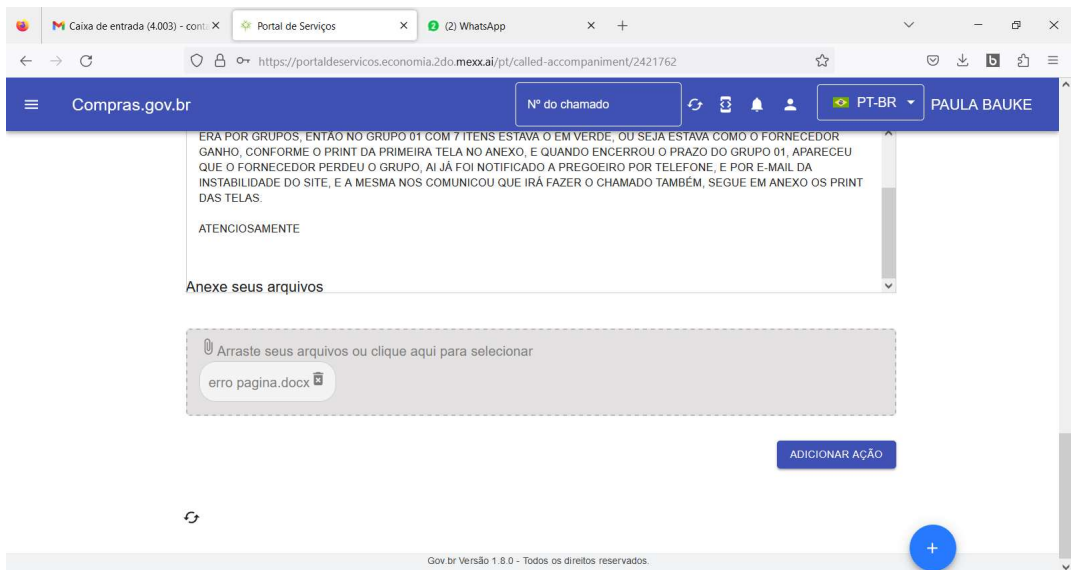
Caixa de entrada (4.003) - conta
Portal de Serviços
(2) WhatsApp

https://portaldeservicos.economia.2do.mexx.ai/pt/called-accompaniment/2421762

Compras.gov.br
Nº do chamado
PT-BR
PAULA BAUKE

ERA POR GRUPOS, ENTÃO NO GRUPO 01 COM 7 ITENS ESTAVA O EM VERDE, OU SEJA ESTAVA COMO O FORNECEDOR GANHO, CONFORME O PRINT DA PRIMEIRA TELA NO ANEXO, E QUANDO ENCERROU O PRAZO DO GRUPO 01, APARECEU QUE O FORNECEDOR PERDEU O GRUPO, AI JÁ FOI NOTIFICADO A PREGOEIRO POR TELEFONE, E POR E-MAIL DA INSTABILIDADE DO SITE, E A MESMA NOS COMUNICOU QUE IRÁ FAZER O CHAMADO TAMBÉM, SEGUE EM ANEXO OS PRINT DAS TELAS.

ATENCIOSAMENTE

Anexe seus arquivos

Arraste seus arquivos ou clique aqui para selecionar

erro pagina.docx

ADICIONAR AÇÃO

Gov.br Versão 1.8.0 - Todos os direitos reservados.